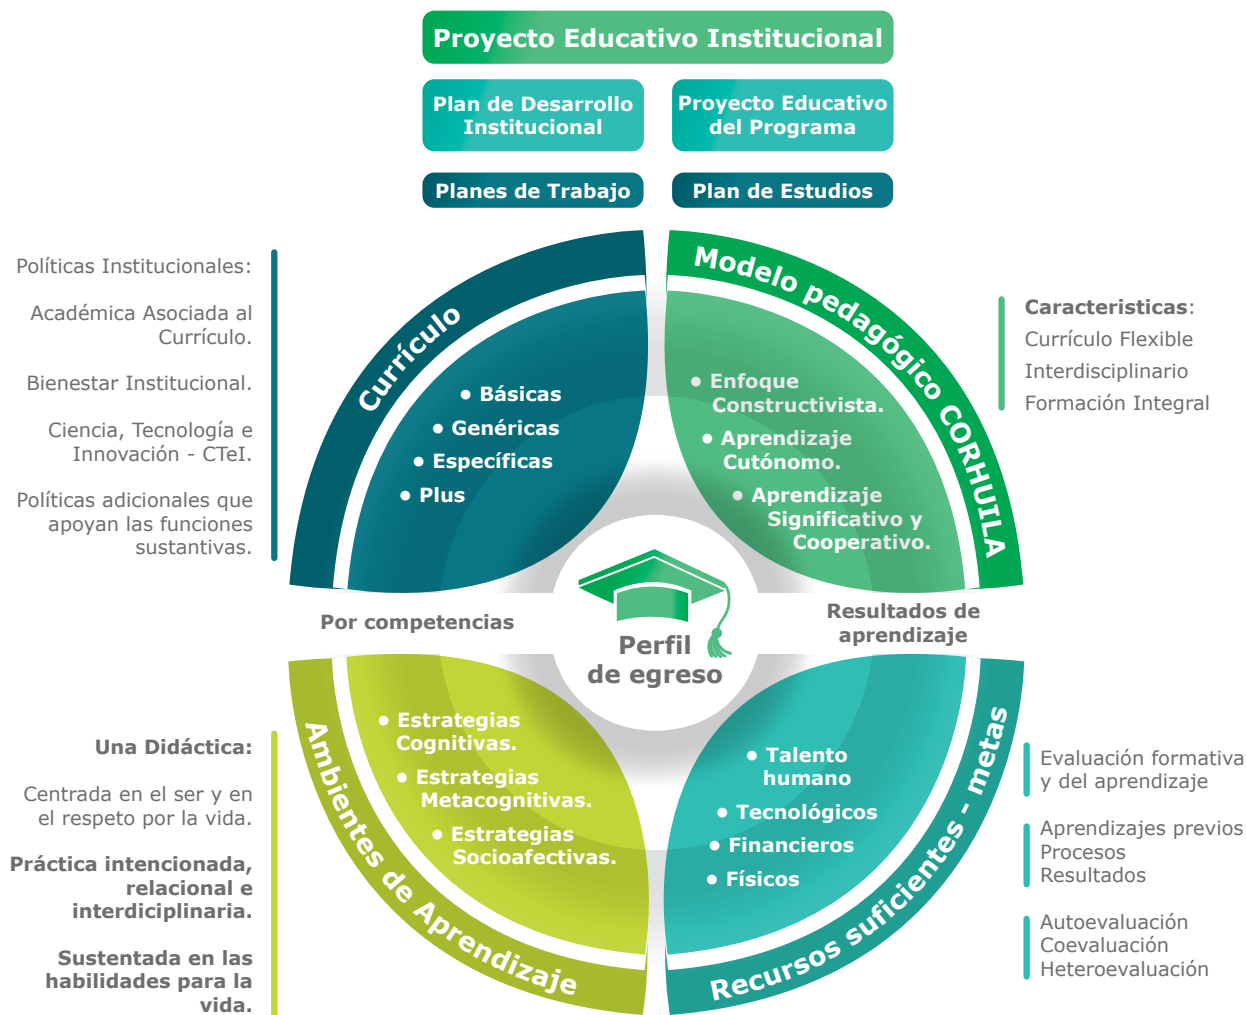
Proyecto Educativo Institucional

Plan de Desarrollo Institucional

Proyecto Educativo del Programa

Planes de Trabajo

Plan de Estudios

Políticas Institucionales:

Académica Asociada al Currículo.

Bienestar Institucional.

Ciencia, Tecnología e Innovación - CTeI.

Políticas adicionales que apoyan las funciones sustantivas.

Currículo

• Básicas
• Genéricas
• Específicas
• Plus

Modelo pedagógico CORHUILA

• Enfoque Constructivista.
• Aprendizaje Cutónomo.
• Aprendizaje Significativo y Cooperativo.

Caracteristicas:
Currículo Flexible
Interdisciplinario
Formación Integral

Por competencias

Perfil de egreso

Resultados de aprendizaje

Una Didáctica:

Centrada en el ser y en el respeto por la vida.

Práctica intencionada, relacional e interdiciplinaria.

Sustentada en las habilidades para la vida.

Ambientes de Aprendizaje

• Estrategias Cognitivas.
• Estrategias Metacognitivas.
• Estrategias Socioafectivas.

Recursos suficientes - metas

• Talento humano
• Tecnológicos
• Financieros
• Físicos

Evaluación formativa y del aprendizaje

Aprendizajes previos
Procesos
Resultados

Autoevaluación
Coevaluación
Heteroevaluación